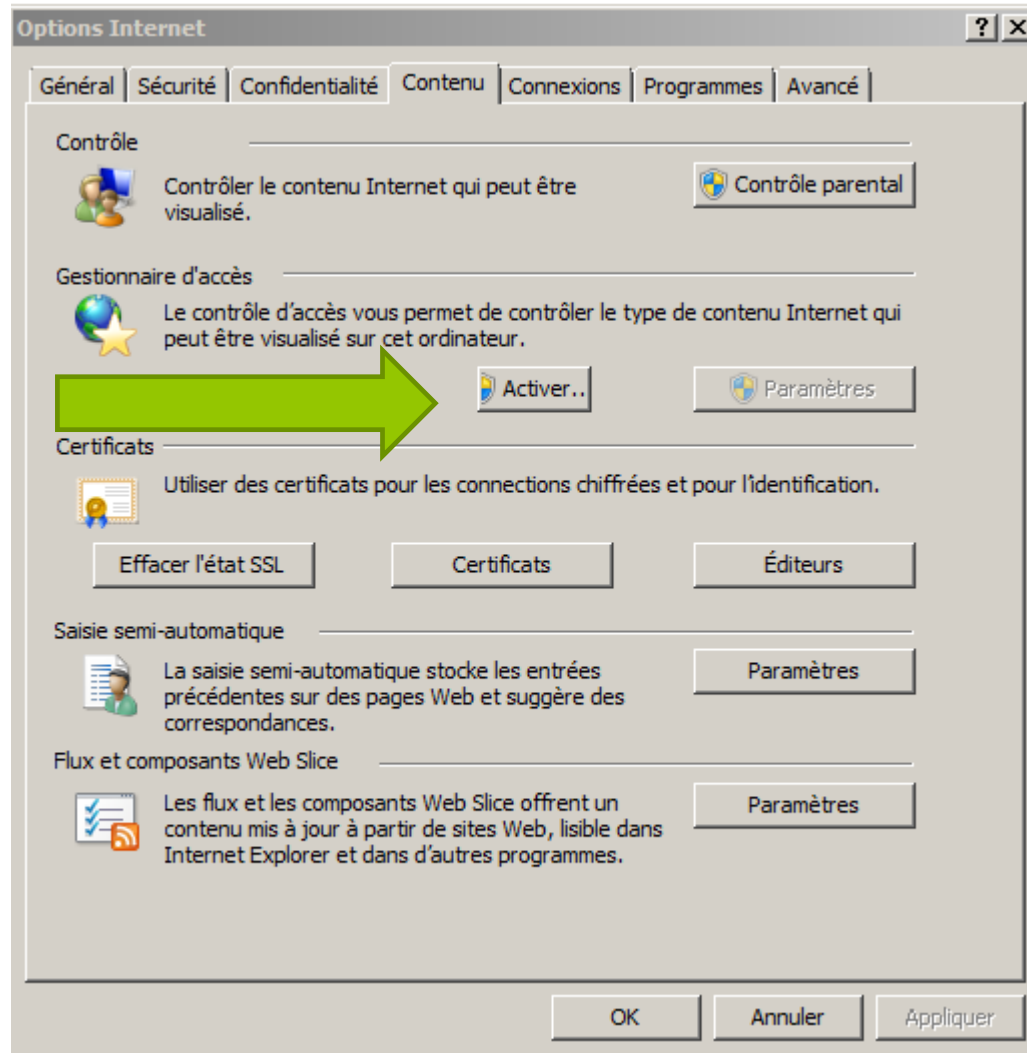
Options Internet

?

Général | Sécurité | Confidentialité | Contenu | Connexions | Programmes | Avancé

Contrôle

Contrôler le contenu Internet qui peut être visualisé.

Contrôle parental

Gestionnaire d'accès

Le contrôle d'accès vous permet de contrôler le type de contenu Internet qui peut être visualisé sur cet ordinateur.

Activer..

Paramètres

Certificats

Utiliser des certificats pour les connections chiffrées et pour l'identification.

Effacer l'état SSL

Certificats

Éditeurs

Saisie semi-automatique

La saisie semi-automatique stocke les entrées précédentes sur des pages Web et suggère des correspondances.

Paramètres

Flux et composants Web Slice

Les flux et les composants Web Slice offrent un contenu mis à jour à partir de sites Web, lisible dans Internet Explorer et dans d'autres programmes.

Paramètres

OK

Annuler

Appliquer